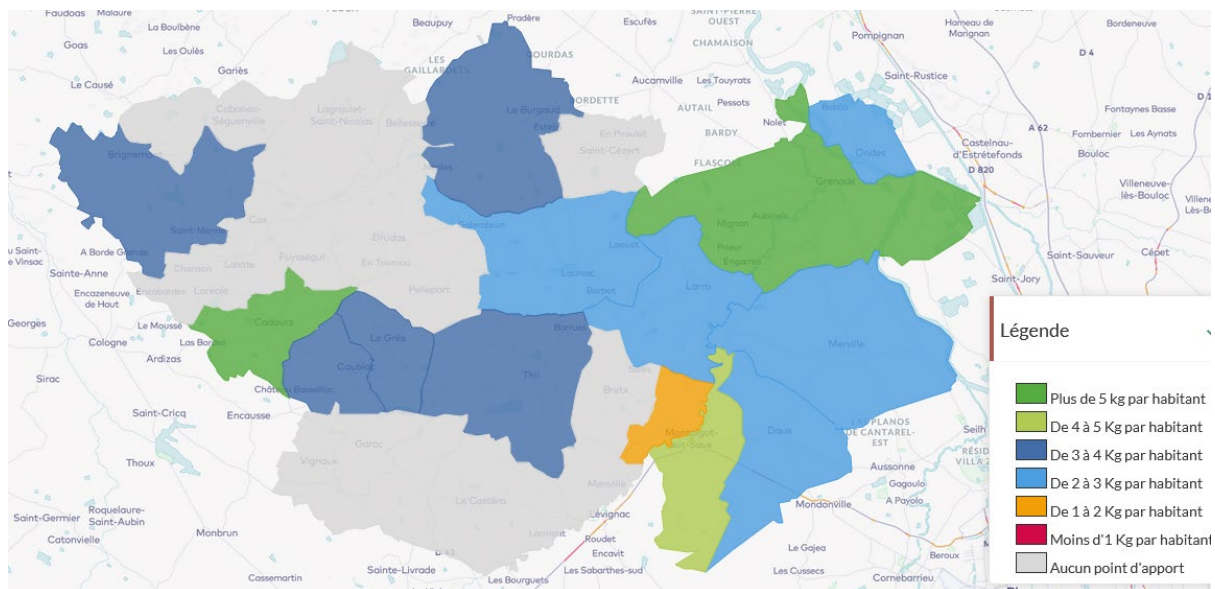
Faudoas Malause La Boulbène Beaupuy Pradère Escufès Saint-Pierre-Ouest Hameau de Marignan Bordeneuve
Goas Les Oulès Pompignan
Chamaison D 4
Gariès Les Gaillardets Bourdas
Le Causé Aucamville Les Touyrats Saint-Rustice
Cabanac-Séguenville Lagraulet-Saint-Nicolas Belleserre Le Burgaud Bordette Autail Pessots Nolet Bouloc
Bignerne En Piroulet Bardy A 62 Fontaynes Basse
Saint-Cézert Castelnau-d'Estrétefonds Fombernier Les Aynats
Flascoit Ondes Bouloc
Grenade D 820
Saint-Meard Cox Savenès Aubiaks Villeneuve-lès-Bouloc
Mignon Villeneuve-lès-Bouloc
Au Saint-Vinsac A Borde Grande Drudas Laoust Prieur
Sainte-Anne Charron Lahitte Puyssegur En Toumou Launac Engarres Saint-Sauveur Cépet
Encazeneuve de Haut Encabordes Larcole Pelleport Larra Saint-Jory
Georges Le Moussé Cadours Le Grès Barbot
Cologne Las Borjes Barrusel
Ardizas Caubiac Thil Merville
Sirac Château Bassillac Bretx
Saint-Cricq Encausse
Montaigut-sur-Save Daux Les Planos de Cantarel-Est
Garac
Thoux Aussonne Seilh
Vignaux Villa
A Payolo
Saint-Germier Roqualaure-Saint-Aubin Le Castéra Menville Mondonville
Catonvielle Monbrun Lévignac Larroque Roudet
Encavit Le Gajea Beroux
Cassemartin Sainte-Livrade Les Bourguets Les Sabarthes-sud Les Cussecs Cornebarrieu

Légende
Plus de 5 kg par habitant
De 4 à 5 Kg par habitant
De 3 à 4 Kg par habitant
De 2 à 3 Kg par habitant
De 1 à 2 Kg par habitant
Moins d'1 Kg par habitant
Aucun point d'apport